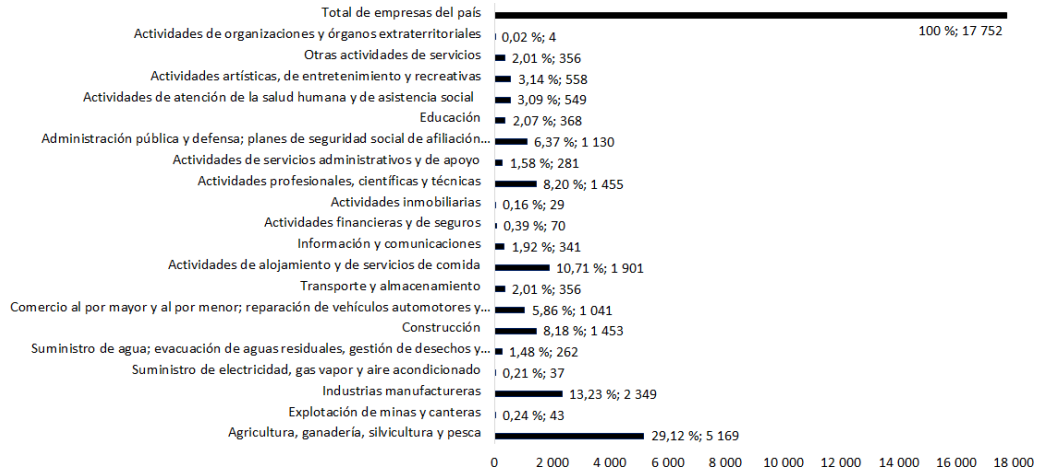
Total de empresas del país
100 %; 17 752
Actividades de organizaciones y órganos extraterritoriales
0,02 %; 4
Otras actividades de servicios
2,01 %; 356
Actividades artísticas, de entretenimiento y recreativas
3,14 %; 558
Actividades de atención de la salud humana y de asistencia social
3,09 %; 549
Educación
2,07 %; 368
Administración pública y defensa; planes de seguridad social de afiliación...
6,37 %; 1 130
Actividades de servicios administrativos y de apoyo
1,58 %; 281
Actividades profesionales, científicas y técnicas
8,20 %; 1 455
Actividades inmobiliarias
0,16 %; 29
Actividades financieras y de seguros
0,39 %; 70
Información y comunicaciones
1,92 %; 341
Actividades de alojamiento y de servicios de comida
10,71 %; 1 901
Transporte y almacenamiento
2,01 %; 356
Comercio al por mayor y al por menor; reparación de vehículos automotores y...
5,86 %; 1 041
Construcción
8,18 %; 1 453
Suministro de agua; evacuación de aguas residuales, gestión de desechos y...
1,48 %; 262
Suministro de electricidad, gas vapor y aire acondicionado
0,21 %; 37
Industrias manufactureras
13,23 %; 2 349
Explotación de minas y canteras
0,24 %; 43
Agricultura, ganadería, silvicultura y pesca
29,12 %; 5 169
0
2 000
4 000
6 000
8 000
10 000
12 000
14 000
16 000
18 000